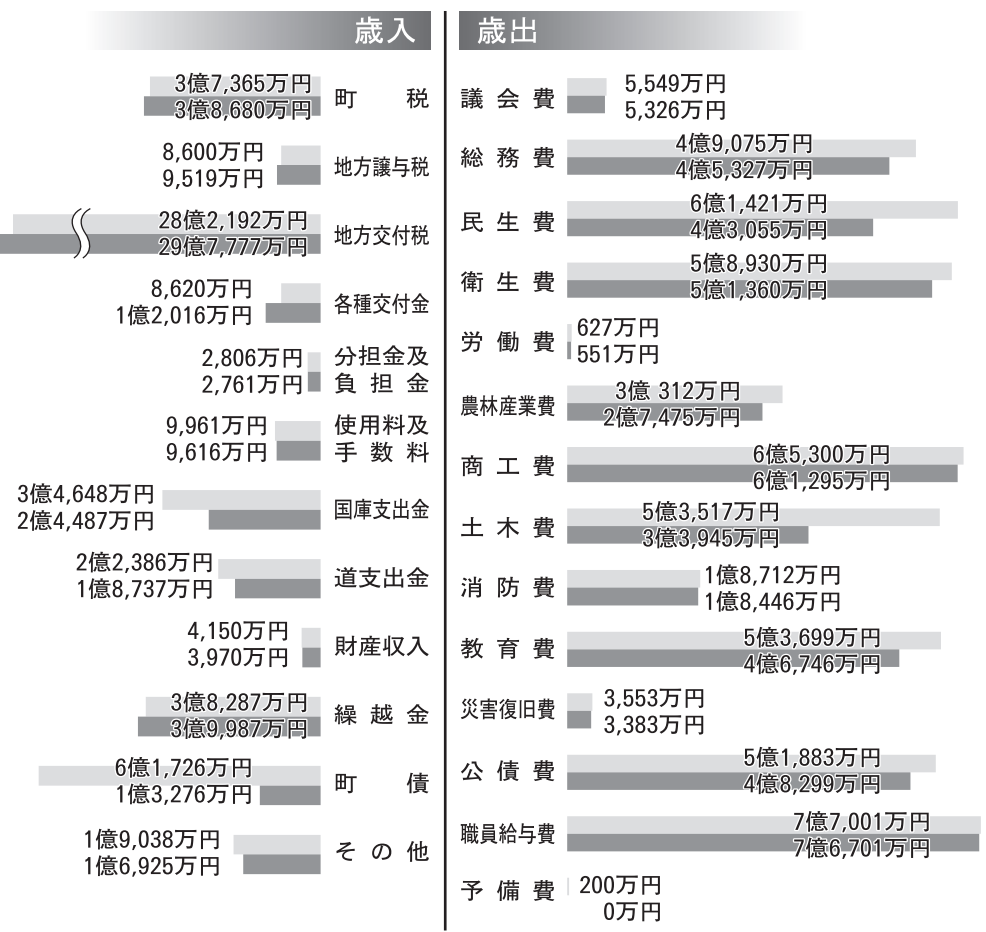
歳入

3億7,365万円
3億8,680万円
町　税

8,600万円
9,519万円
地方譲与税

28億2,192万円
29億7,777万円
地方交付税

8,620万円
1億2,016万円
各種交付金

2,806万円
2,761万円
分担金及負担金

9,961万円
9,616万円
使用料及手数料

3億4,648万円
2億4,487万円
国庫支出金

2億2,386万円
1億8,737万円
道支出金

4,150万円
3,970万円
財産収入

3億8,287万円
3億9,987万円
繰越金

6億1,726万円
1億3,276万円
町　債

1億9,038万円
1億6,925万円
その他

歳出

議会費
5,549万円
5,326万円

総務費
4億9,075万円
4億5,327万円

民生費
6億1,421万円
4億3,055万円

衛生費
5億8,930万円
5億1,360万円

労働費
627万円
551万円

農林産業費
3億 312万円
2億7,475万円

商工費
6億5,300万円
6億1,295万円

土木費
5億3,517万円
3億3,945万円

消防費
1億8,712万円
1億8,446万円

教育費
5億3,699万円
4億6,746万円

災害復旧費
3,553万円
3,383万円

公債費
5億1,883万円
4億8,299万円

職員給与費
7億7,001万円
7億6,701万円

予備費
200万円
0万円